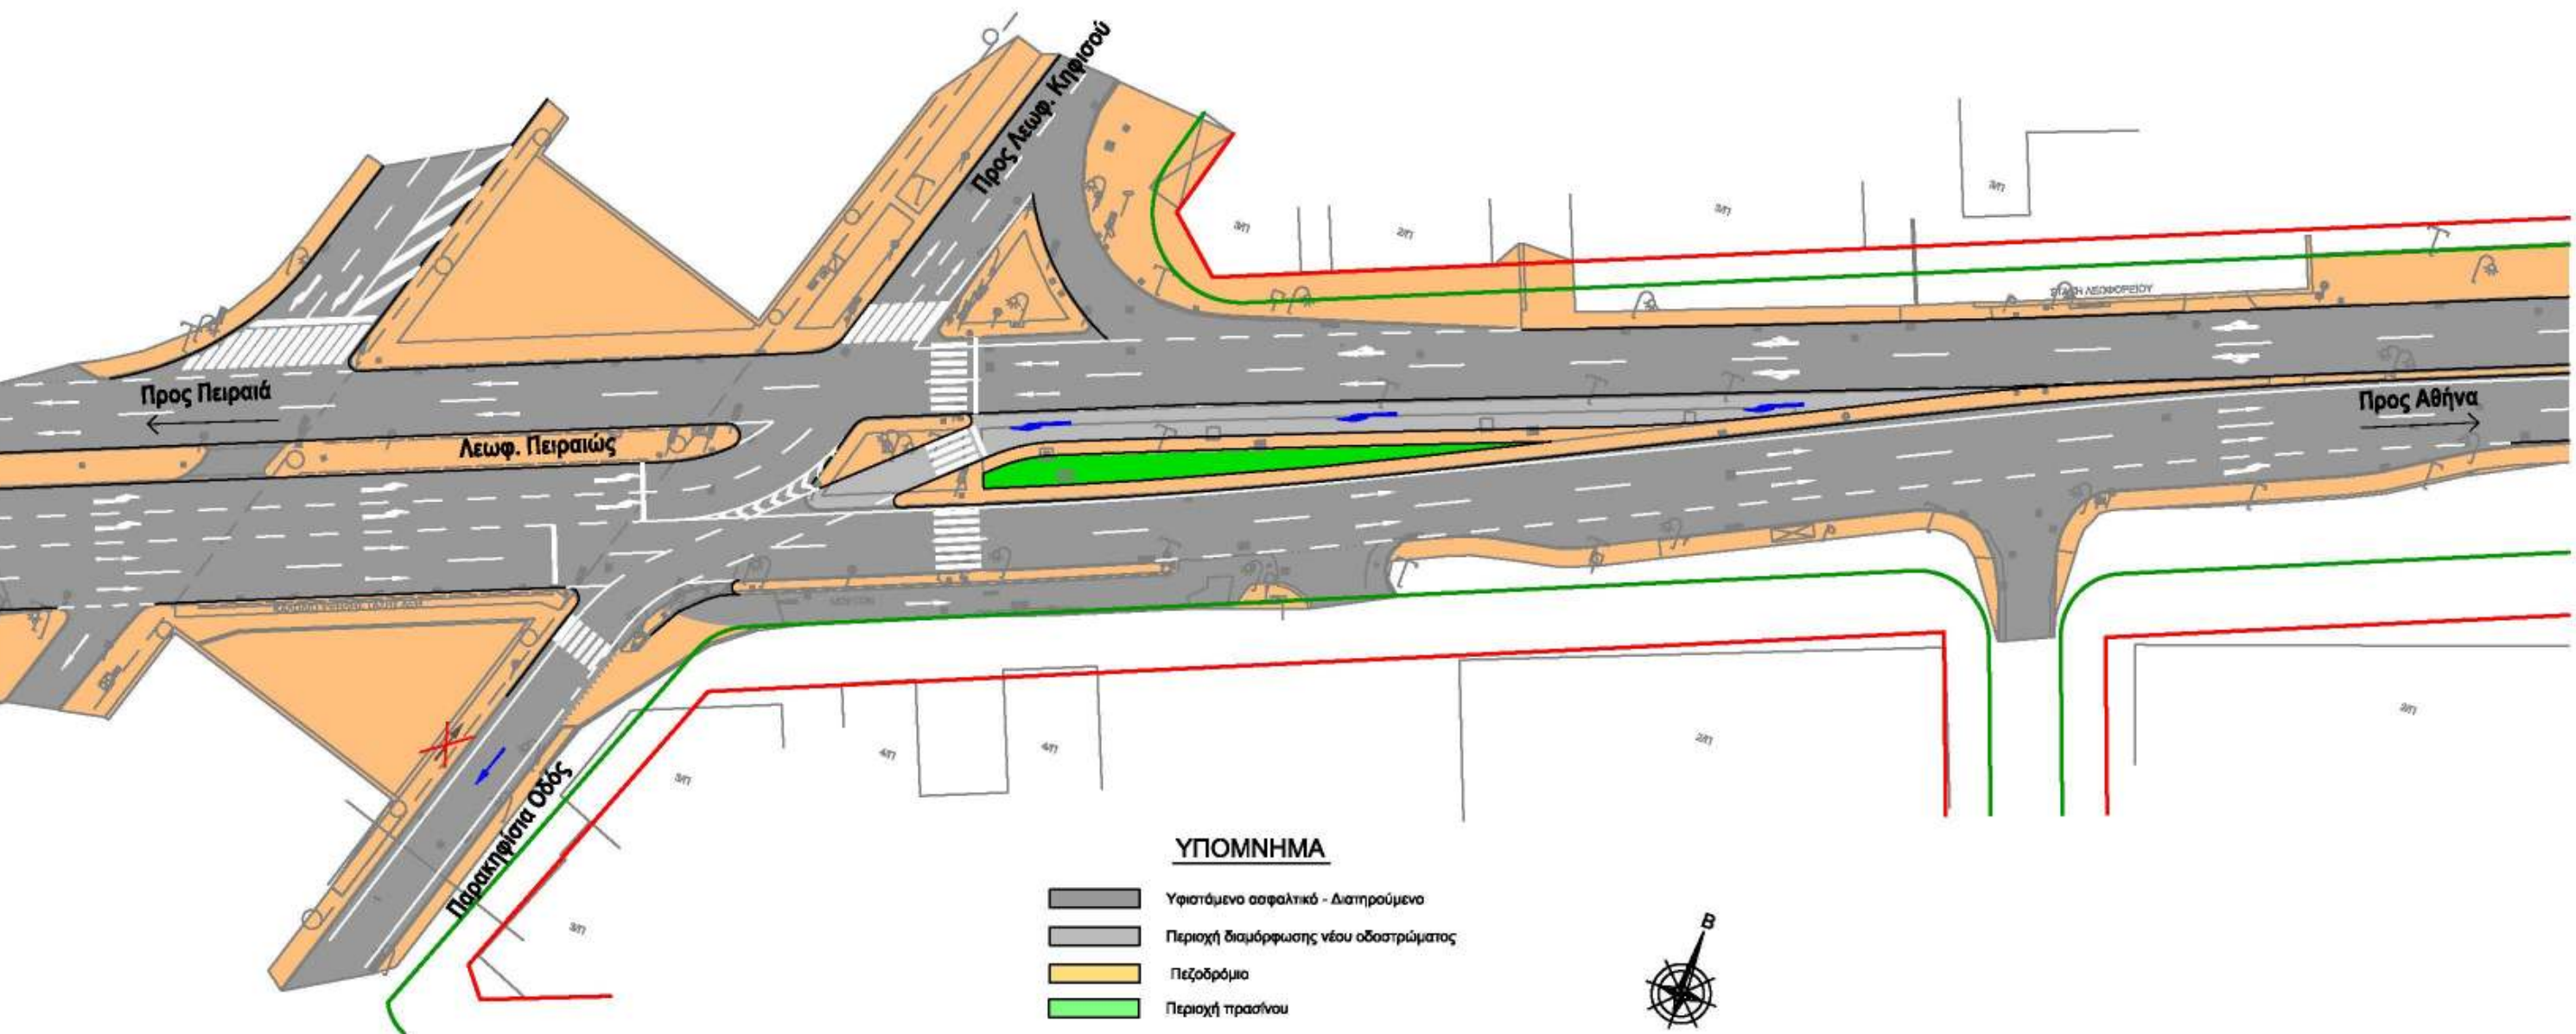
Προς Λεωφ. Κηφισού

Προς Πειραιά

Λεωφ. Πειραιώς

Προς Αθήνα

ΣΤΑΣΗ ΛΕΩΦΟΡΕΙΟΥ

3/Π

2/Π

3/Π

3/Π

3/Π

4/Π

4/Π

2/Π

2/Π

3/Π

Παρακηφίσια Οδός

ΥΠΟΜΝΗΜΑ

Υφιστάμενο ασφαλτικό - Διατηρούμενο

Περιοχή διαμόρφωσης νέου οδοστρώματος

Πεζοδρόμιο

Περιοχή πρασίνου

Β